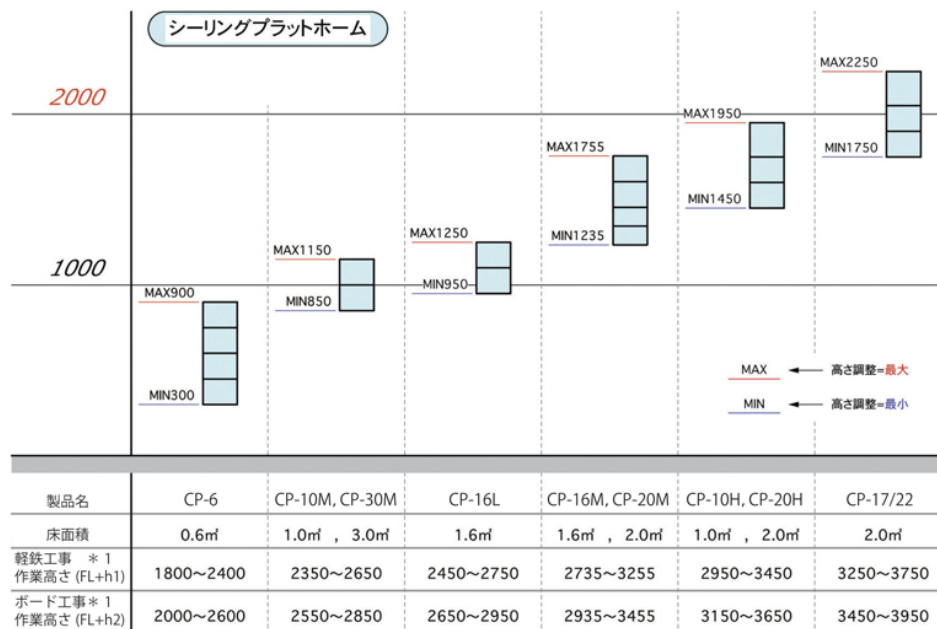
シーリングプラットホーム

2000

1000

MAX900
MIN300

MAX1150
MIN850

MAX1250
MIN950

MAX1755
MIN1235

MAX1950
MIN1450

MAX2250
MIN1750

MAX ← 高さ調整=最大
MIN ← 高さ調整=最小

| 製品名 | CP-6 | CP-10M, CP-30M | CP-16L | CP-16M, CP-20M | CP-10H, CP-20H | CP-17/22 |
|---|---|---|---|---|---|---|
| 床面積 | 0.6㎡ | 1.0㎡ , 3.0㎡ | 1.6㎡ | 1.6㎡ , 2.0㎡ | 1.0㎡ , 2.0㎡ | 2.0㎡ |
| 軽鉄工事 ＊1 作業高さ (FL+h1) | 1800～2400 | 2350～2650 | 2450～2750 | 2735～3255 | 2950～3450 | 3250～3750 |
| ボード工事＊1 作業高さ (FL+h2) | 2000～2600 | 2550～2850 | 2650～2950 | 2935～3455 | 3150～3650 | 3450～3950 |